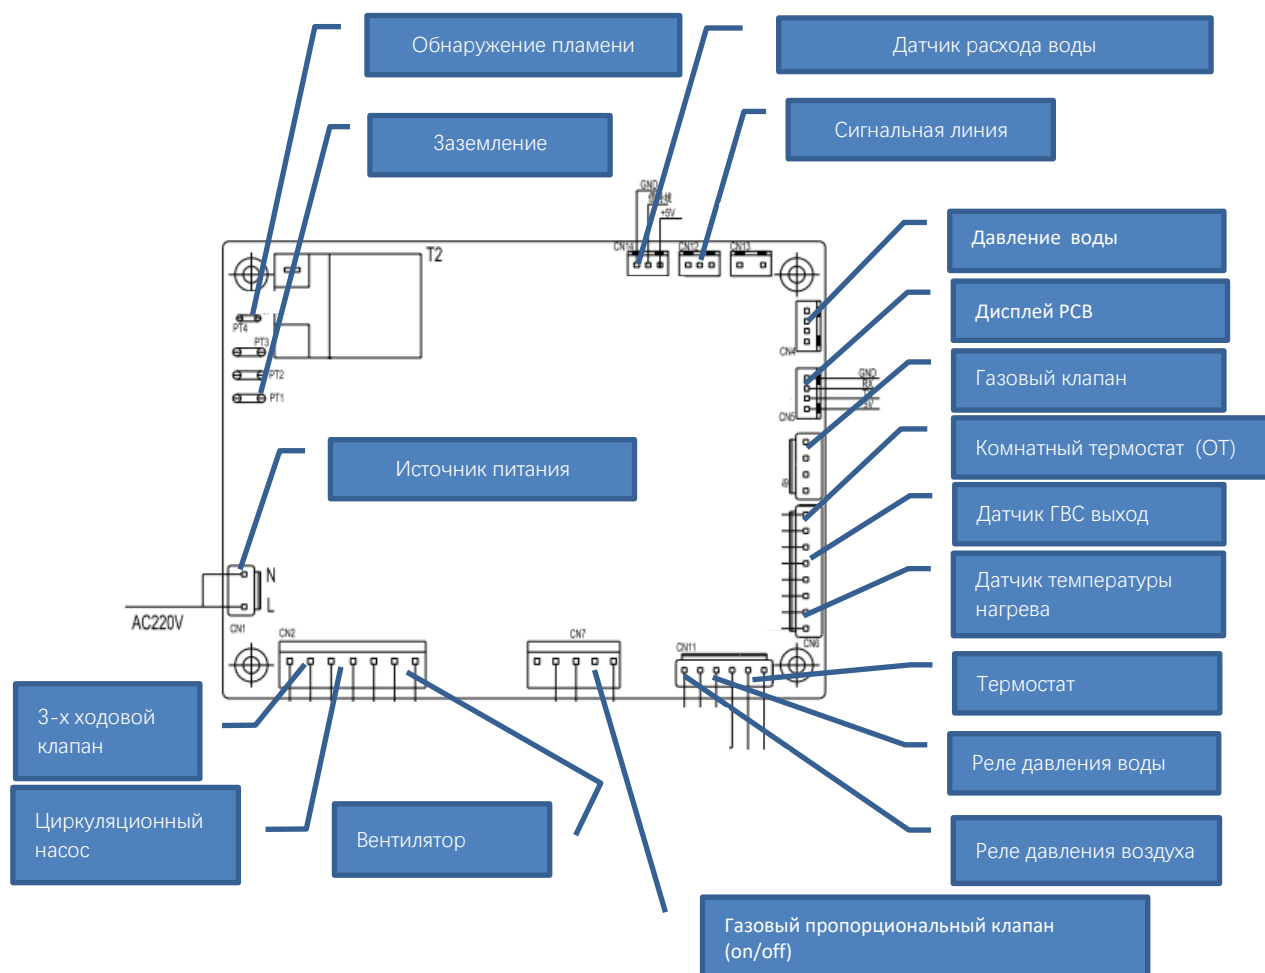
Обнаружение пламени

Датчик расхода воды

Заземление

Сигнальная линия

GND

+9V

CN14

CN12

CN13

T2

Давление воды

PT4

PT3

PT2

PT1

CN4

Дисплей PCB

GND

RX

TX

5V

CN5

Газовый клапан

Комнатный термостат (OT)

Источник питания

Датчик ГВС выход

N

L

AC220V

CN1

Датчик температуры нагрева

CN6

CN2

CN7

CN11

Термостат

3-х ходовой клапан

Реле давления воды

Циркуляционный насос

Вентилятор

Реле давления воздуха

Газовый пропорциональный клапан (on/off)